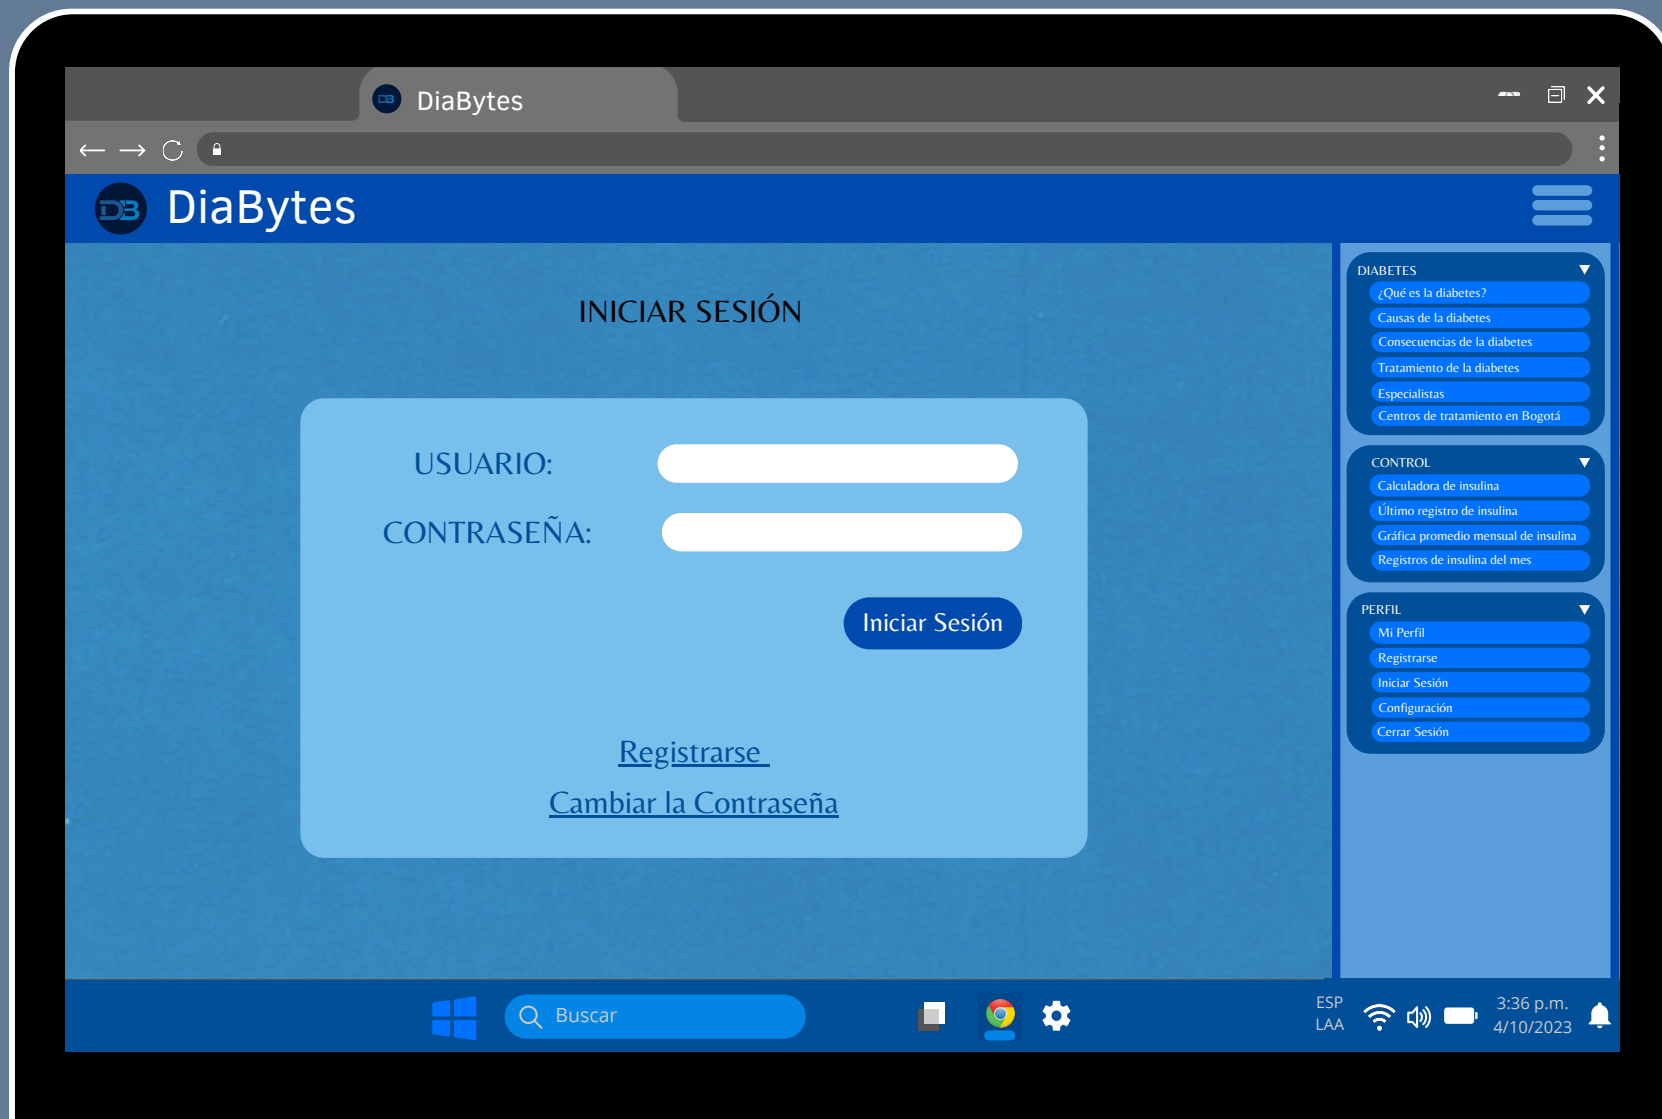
DiaBytes

DB DiaBytes

INICIAR SESIÓN

USUARIO:

CONTRASEÑA:

Iniciar Sesión

Registrarse

Cambiar la Contraseña

DIABETES
¿Qué es la diabetes?
Causas de la diabetes
Consecuencias de la diabetes
Tratamiento de la diabetes
Especialistas
Centros de tratamiento en Bogotá

CONTROL
Calculadora de insulina
Último registro de insulina
Gráfica promedio mensual de insulina
Registros de insulina del mes

PERFIL
Mi Perfil
Registrarse
Iniciar Sesión
Configuración
Cerrar Sesión

Buscar

ESP LAA

3:36 p.m. 4/10/2023